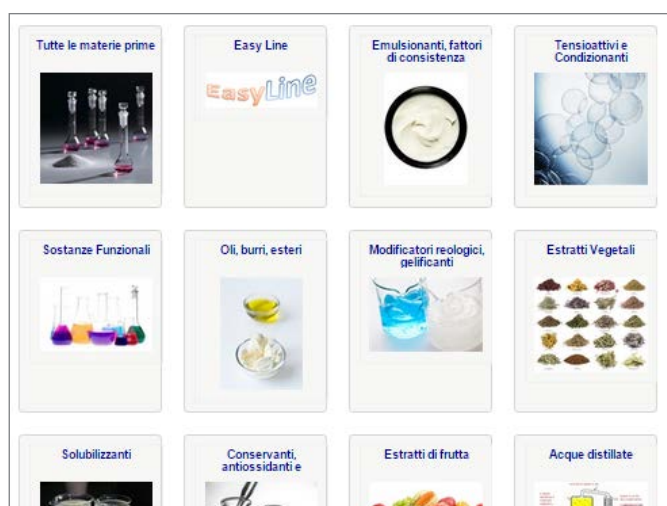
Tutte le materie prime

Easy Line

EasyLine

Emulsionanti, fattori di consistenza

Tensioattivi e Condizionanti

Sostanze Funzionali

Oli, burri, esteri

Modificatori reologici, gelificanti

Estratti Vegetali

Solubilizzanti

Conservanti, antiossidanti e

Estratti di frutta

Acque distillate